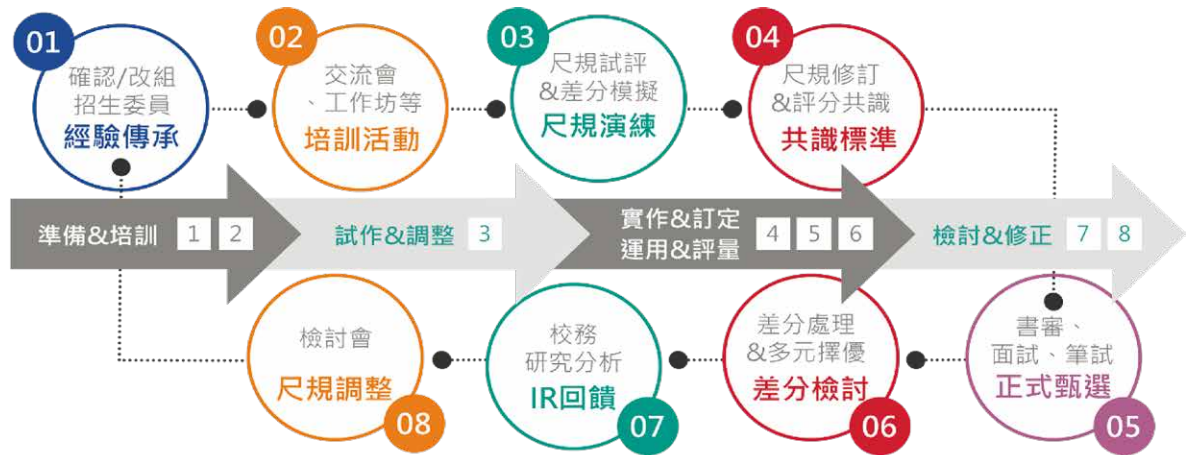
01
確認/改組
招生委員
經驗傳承

02
交流會
、工作坊等
培訓活動

03
尺規試評
&差分模擬
尺規演練

04
尺規修訂
&評分共識
共識標準

準備&培訓 1 2

試作&調整 3

實作&訂定
運用&評量 4 5 6

檢討&修正 7 8

檢討會
尺規調整
08

校務
研究分析
IR回饋
07

差分處理
&多元擇優
差分檢討
06

書審、
面試、筆試
正式甄選
05